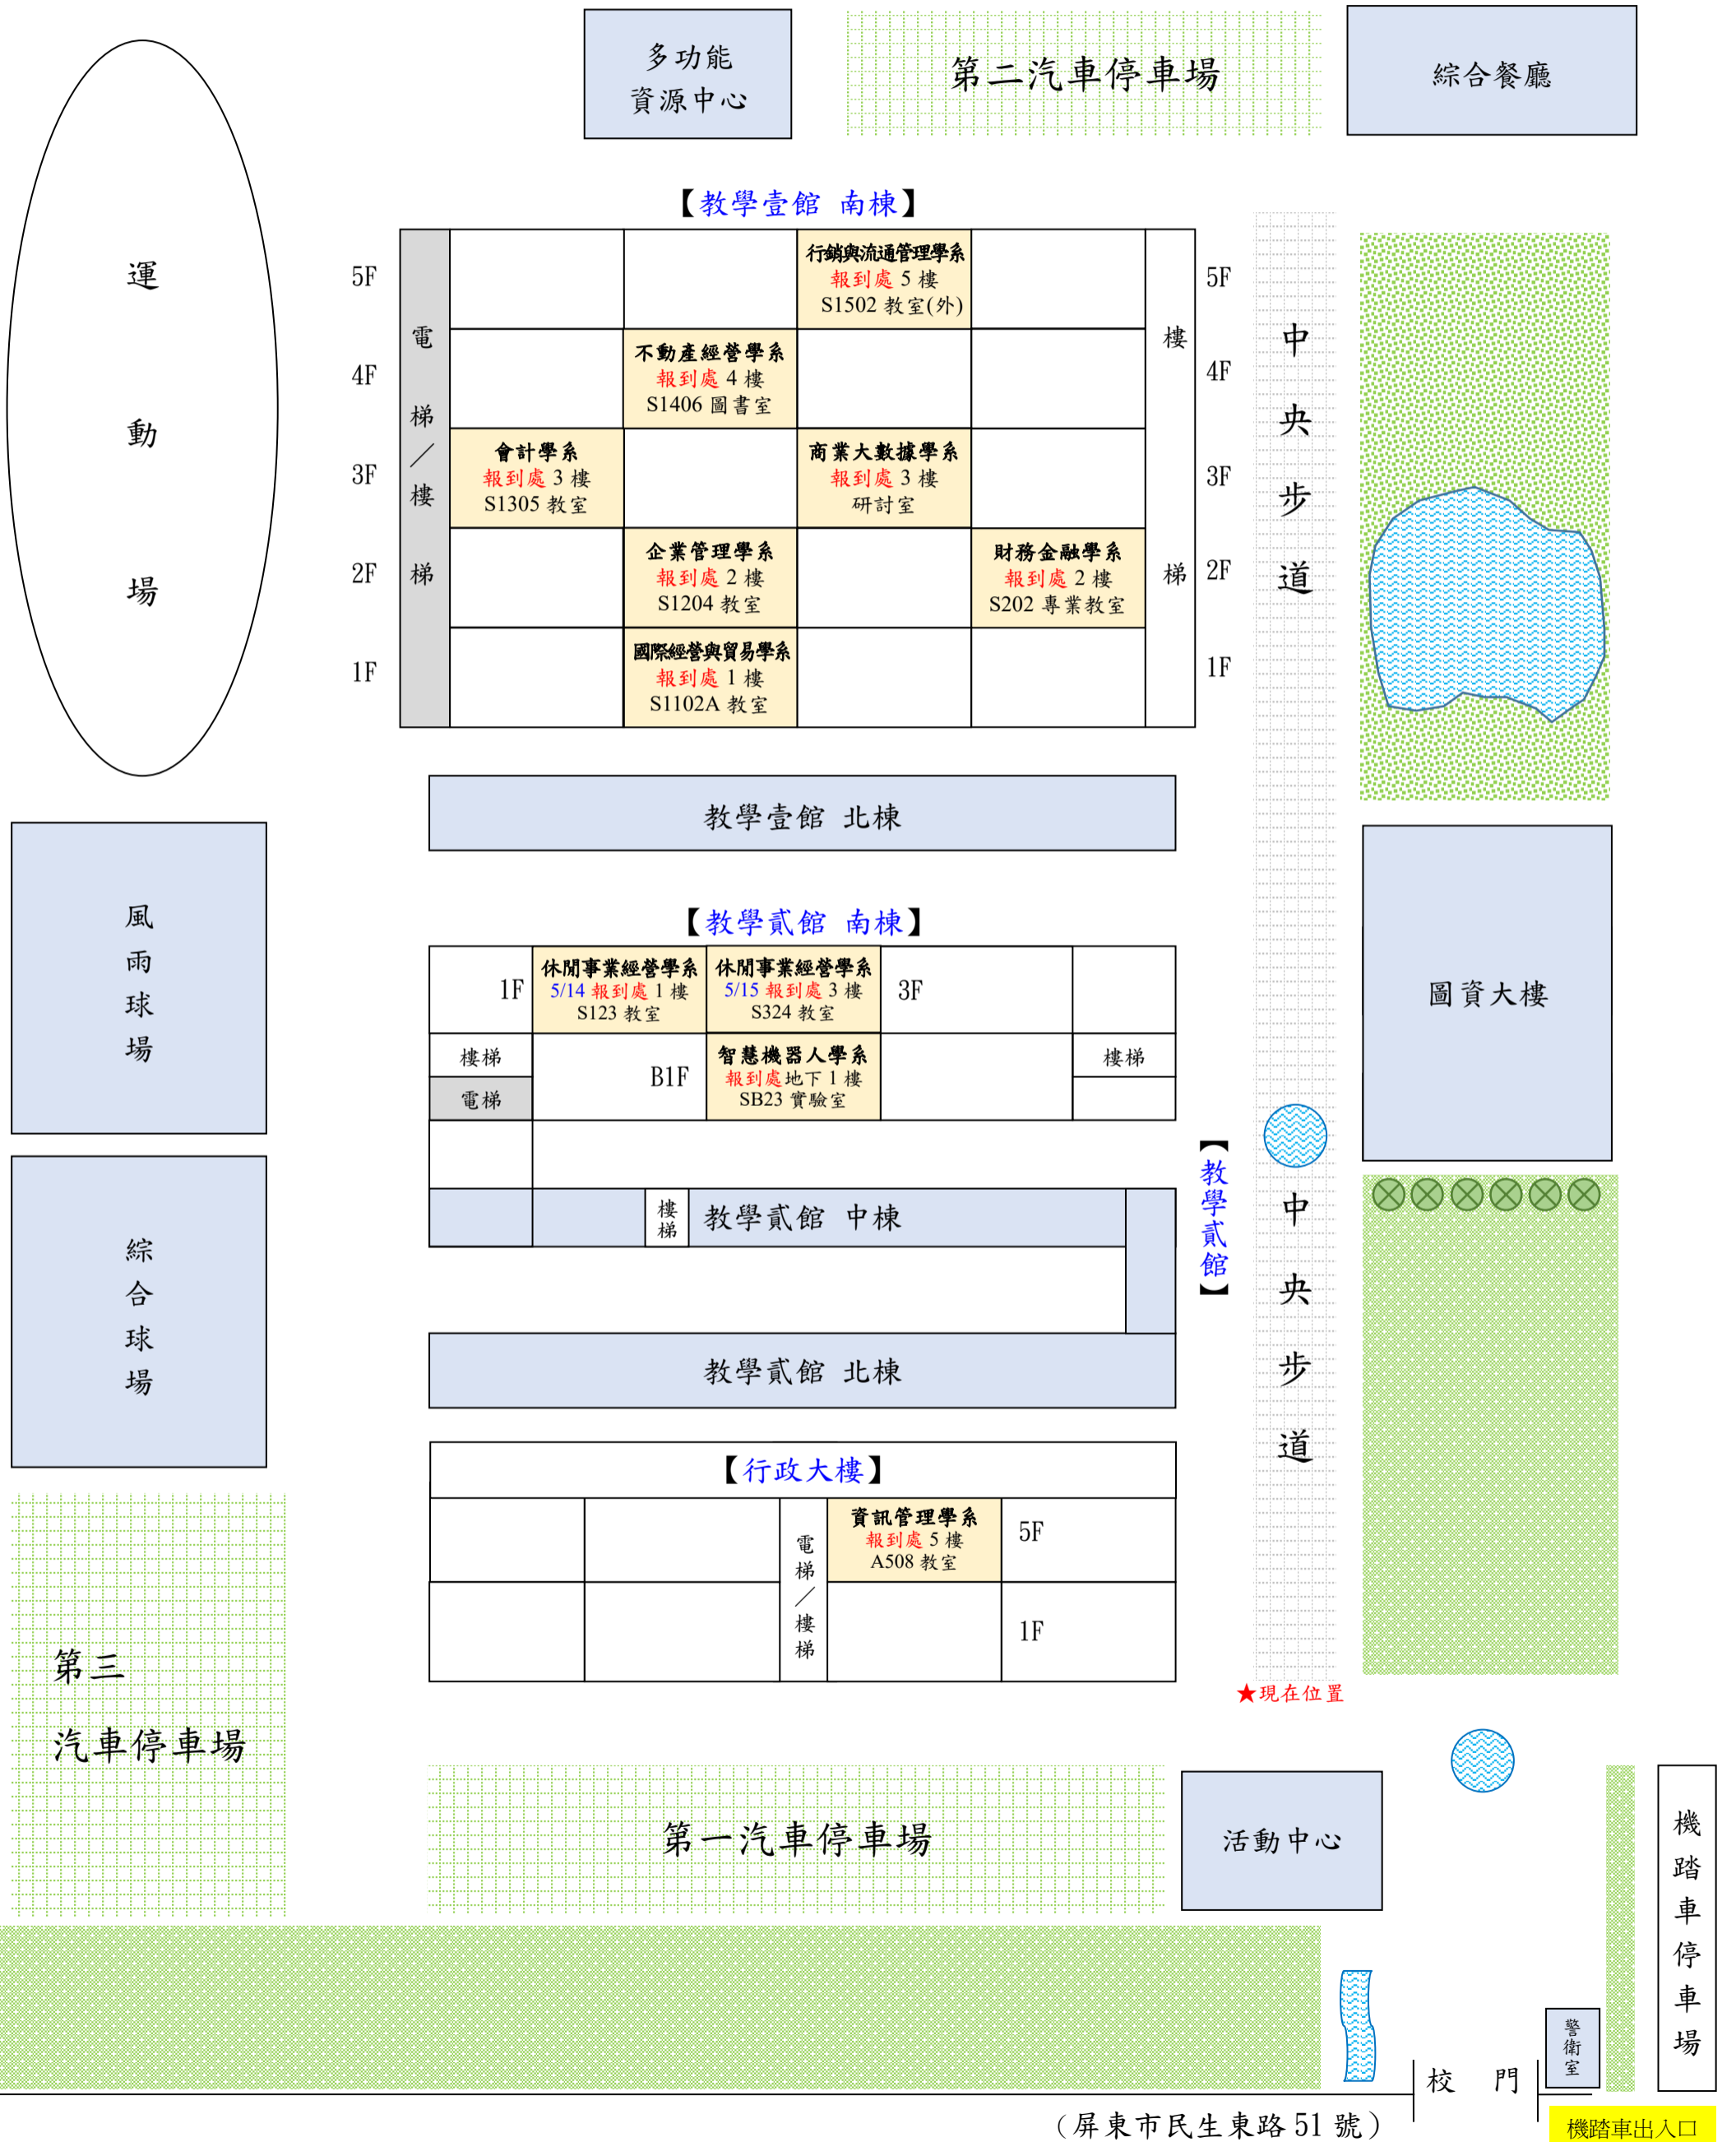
多功能
資源中心

第二汽車停車場

綜合餐廳

運動場

【教學壹館 南棟】

| | | | | | |
|---|---|---|---|---|---|
| 5F | 電梯/樓梯 | | | 行銷與流通管理學系 報到處 5 樓 S1502 教室(外) | | 樓梯 | 5F |
| 4F | | | 不動產經營學系 報到處 4 樓 S1406 圖書室 | | | | 4F |
| 3F | | 會計學系 報到處 3 樓 S1305 教室 | | 商業大數據學系 報到處 3 樓 研討室 | | | 3F |
| 2F | | | 企業管理學系 報到處 2 樓 S1204 教室 | | 財務金融學系 報到處 2 樓 S202 專業教室 | | 2F |
| 1F | | | 國際經營與貿易學系 報到處 1 樓 S1102A 教室 | | | | 1F |

中央步道

教學壹館 北棟

風雨球場

【教學貳館 南棟】

1F
休閒事業經營學系 5/14 報到處 1 樓 S123 教室
休閒事業經營學系 5/15 報到處 3 樓 S324 教室
3F
樓梯
電梯
B1F
智慧機器人學系 報到處地下 1 樓 SB23 實驗室
樓梯

圖資大樓

【教學貳館】

樓梯
教學貳館 中棟

綜合球場

中央步道

教學貳館 北棟

【行政大樓】

電梯/樓梯
資訊管理學系 報到處 5 樓 A508 教室
5F
1F

★現在位置

第三汽車停車場

第一汽車停車場

活動中心

機踏車停車場

警衛室

校 門

（屏東市民生東路 51 號）

機踏車出入口